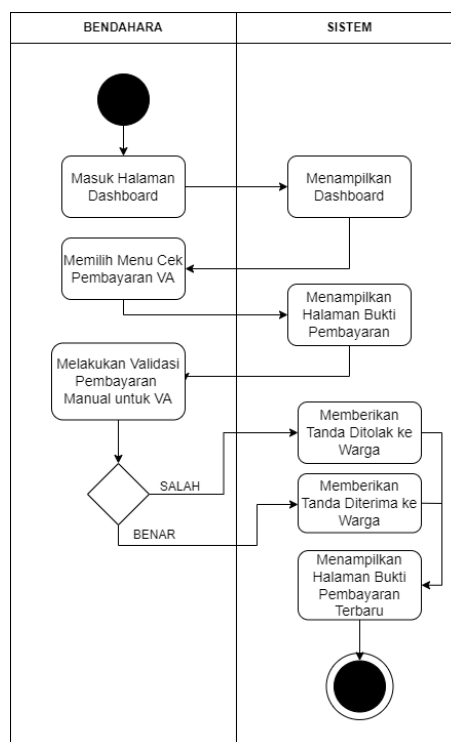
| BENDAHARA | SISTEM |
|---|---|

Masuk Halaman Dashboard

Menampilkan Dashboard

Memilih Menu Cek Pembayaran VA

Menampilkan Halaman Bukti Pembayaran

Melakukan Validasi Pembayaran Manual untuk VA

SALAH

Memberikan Tanda Ditolak ke Warga

BENAR

Memberikan Tanda Diterima ke Warga

Menampilkan Halaman Bukti Pembayaran Terbaru